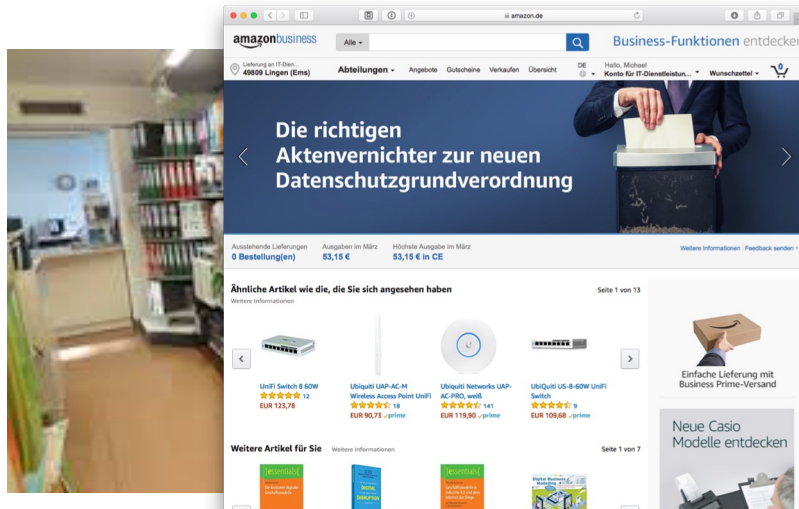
amazon.de

amazonbusiness

Alle

Business-Funktionen entdecken

Lieferung an IT-Dien... 49809 Lingen (Ems)

Abteilungen

Angebote

Gutscheine

Verkaufen

Übersicht

DE

Hallo, Michael Konto für IT-Dienstleistun...

Wunschzettel

Die richtigen Aktenvernichter zur neuen Datenschutzgrundverordnung

Ausstehende Lieferungen
0 Bestellung(en)

Ausgaben im März
53,15 €

Höchste Ausgabe im März
53,15 € in CE

Weitere Informationen | Feedback senden

Ähnliche Artikel wie die, die Sie sich angesehen haben

Weitere Informationen

Seite 1 von 13

UniFi Switch 8 60W
12
EUR 123,78

Ubiquiti UAP-AC-M Wireless Access Point UniFi
18
EUR 90,73 prime

Ubiquiti Networks UAP-AC-PRO, weiß
141
EUR 119,90 prime

UbiQuiti US-8-60W UniFi Switch
9
EUR 109,68 prime

Einfache Lieferung mit Business Prime-Versand

Neue Casio Modelle entdecken

Weitere Artikel für Sie

Weitere Informationen

Seite 1 von 7

essentials

essentials

Digital Business